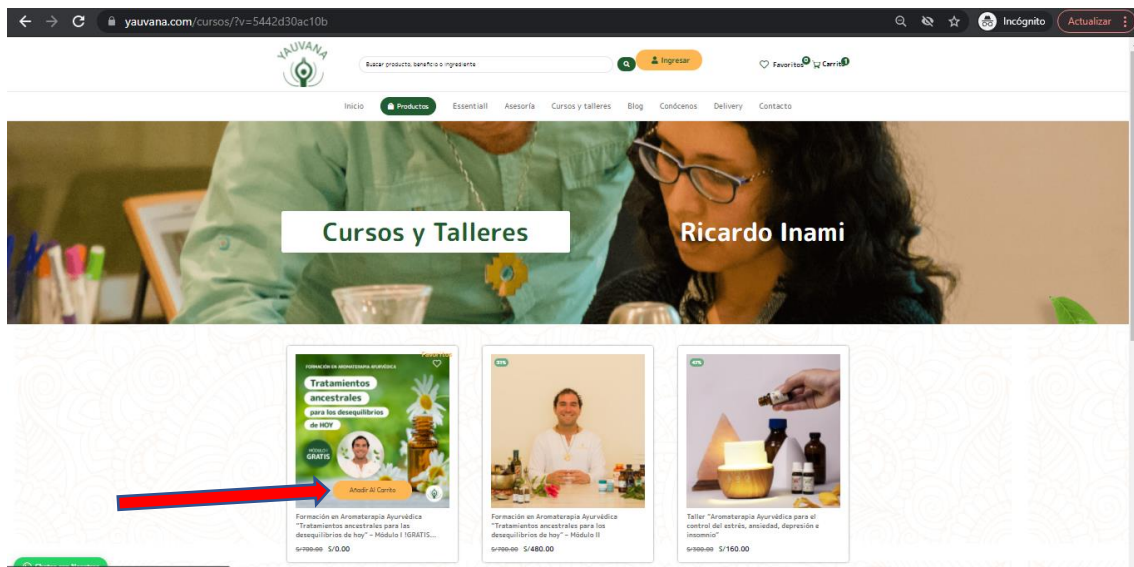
yauvana.com/cursos/?v=5442d30ac10b

Incógnito Actualizar

YAUVANA

Buscar producto, beneficio o ingrediente

Ingresar

Favoritos 0 Carrito 0

Inicio Productos Essentiall Asesoría Cursos y talleres Blog Conócenos Delivery Contacto

Cursos y Talleres

Ricardo Inami

FORMACIÓN EN AROMATERAPIA AYURVÉDICA

Tratamientos ancestrales para los desequilibrios de HOY

MÓDULO I GRATIS

Añadir Al Carrito

Formación en Aromaterapia Ayurvédica "Tratamientos ancestrales para los desequilibrios de hoy" – Módulo I ¡GRATIS...

S/700.00 S/0.00

55%

Formación en Aromaterapia Ayurvédica "Tratamientos ancestrales para los desequilibrios de hoy" – Módulo II

S/700.00 S/480.00

47%

Taller "Aromaterapia Ayurvédica para el control del estrés, ansiedad, depresión e insomnio"

S/300.00 S/160.00